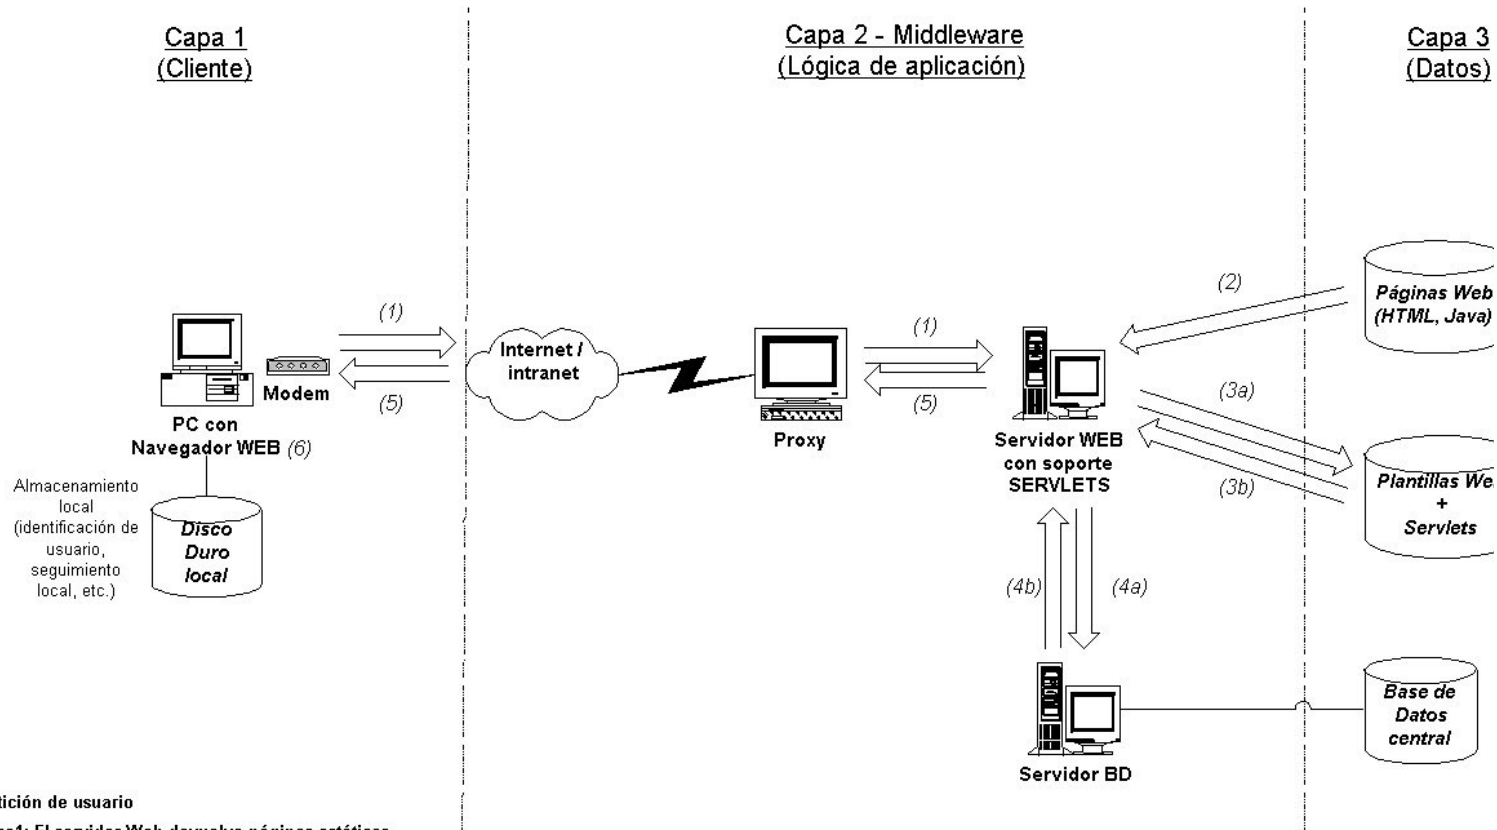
Capa 1
(Cliente)

Capa 2 - Middleware
(Lógica de aplicación)

Capa 3
(Datos)

(1)
(5)
Modem
PC con
Navegador WEB (6)

Almacenamiento local (identificación de usuario, seguimiento local, etc.)

Disco
Duro
local

Internet / intranet

Proxy

(1)
(5)

Servidor WEB con soporte SERVLETS

(2)
Páginas Web
(HTML, Java)

(3a)
(3b)
Plantillas We
+
Servlets

(4b)
(4a)

Servidor BD

Base de
Datos
central

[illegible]tición de usuario
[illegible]: El servidor Web devuelve páginas estáticas